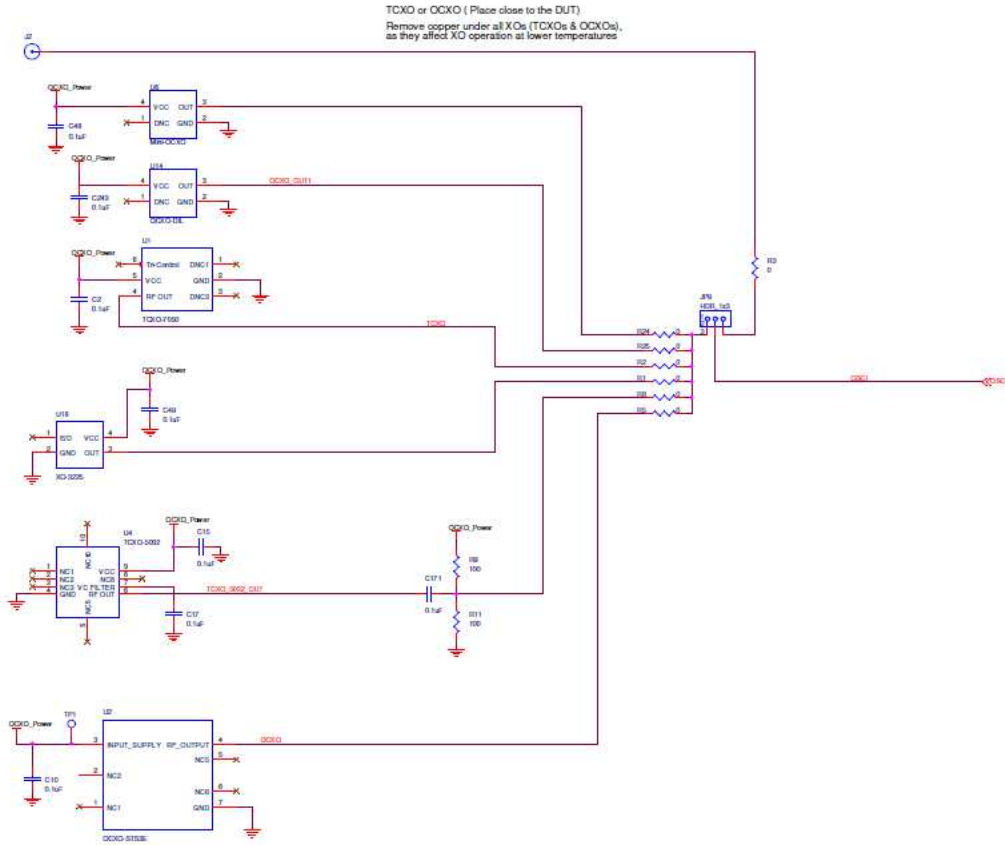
TCXO or OCXO ( Place close to the DUT)
Remove copper under all XOs (TCXOs & OCXOs), as they affect XO operation at lower temperatures

J2

OCXO_Power
C48
0.1uF
U6
4 VCC OUT 3
1 DNC GND 2
Mini-OCXO

OCXO_Power
C243
0.1uF
U14
4 VCC OUT 3
1 DNC GND 2
OCXO-DIL
OCXO_OUT1

OCXO_Power
U1
6 Tri-Control DNC1 1
5 VCC GND 2
C2
0.1uF
4 RF OUT DNC3 3
TCXO-7050
TCXO

R3
0

J19
HDR_1x3

R24
R25
R2
R1
R8
R5

OSCI
OSCI

OCXO_Power
C49
0.1uF
U18
1 E/D VCC 4
2 GND OUT 3
XO-3225

OCXO_Power
U4
TCXO-5002
C15
0.1uF
NC6
10
NC1
NC2
NC3
GND
VCC
NC5
VC FILTER
RF OUT
NC4
9
8
7
6
1
2
3
4
5
C17
0.1uF
TCXO_5002_OUT
C171
0.1uF
OCXO_Power
R9
100
R11
100

OCXO_Power
TP1
U2
3 INPUT_SUPPLY RF_OUTPUT 4
OCXO
NC5 5
2 NC2
C10
0.1uF
NC6 6
1 NC1 GND 7
OCXO-STS35